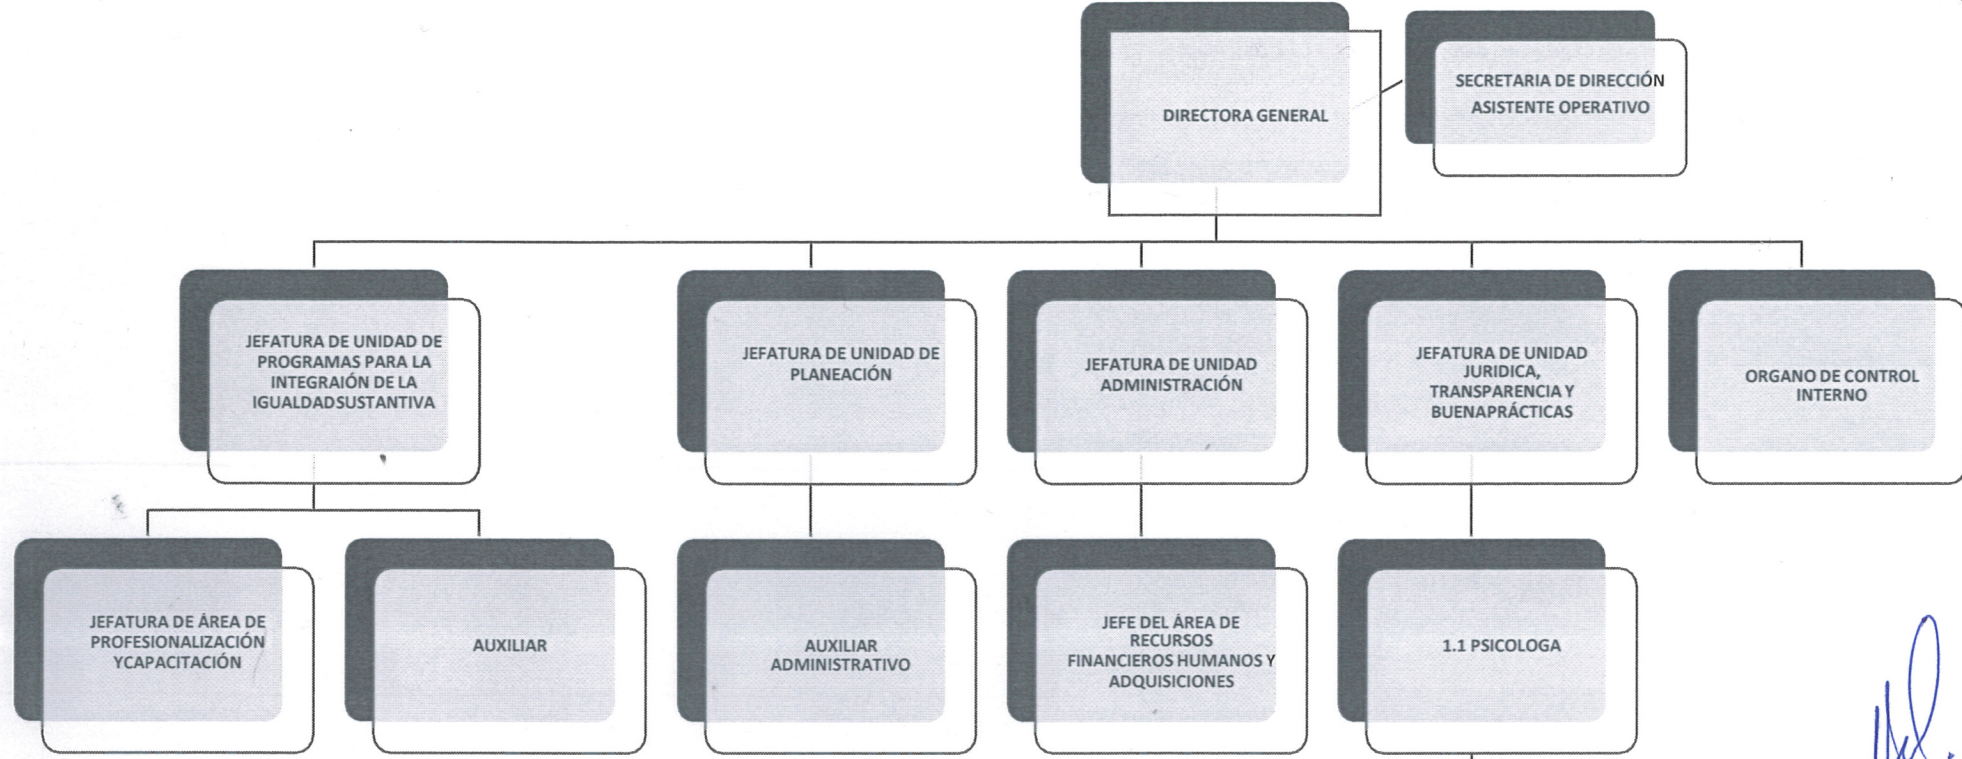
DIRECTORA GENERAL

SECRETARIA DE DIRECCIÓN
ASISTENTE OPERATIVO

JEFATURA DE UNIDAD DE PROGRAMAS PARA LA INTEGRAIÓN DE LA IGUALDADSUSTANTIVA

JEFATURA DE UNIDAD DE PLANEACIÓN

JEFATURA DE UNIDAD ADMINISTRACIÓN

JEFATURA DE UNIDAD JURIDICA, TRANSPARENCIA Y BUENAPRÁCTICAS

ORGANO DE CONTROL INTERNO

JEFATURA DE ÁREA DE PROFESIONALIZACIÓN YCAPACITACIÓN

AUXILIAR

AUXILIAR ADMINISTRATIVO

JEFE DEL ÁREA DE RECURSOS FINANCIEROS HUMANOS Y ADQUISICIONES

1.1 PSICOLOGA